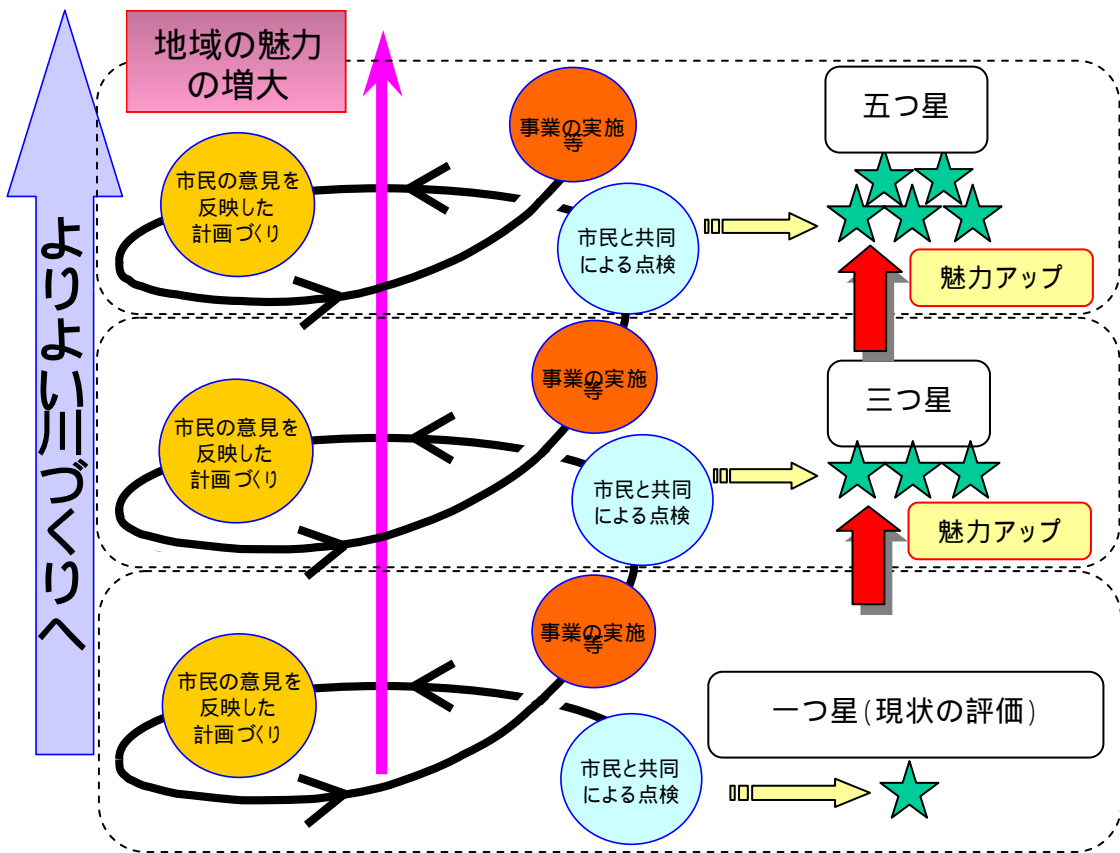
よりよい川づくりへ

地域の魅力の増大

事業の実施等

市民の意見を反映した計画づくり

市民と共同による点検

五つ星

魅力アップ

事業の実施等

市民の意見を反映した計画づくり

市民と共同による点検

三つ星

魅力アップ

事業の実施等

市民の意見を反映した計画づくり

市民と共同による点検

一つ星(現状の評価)